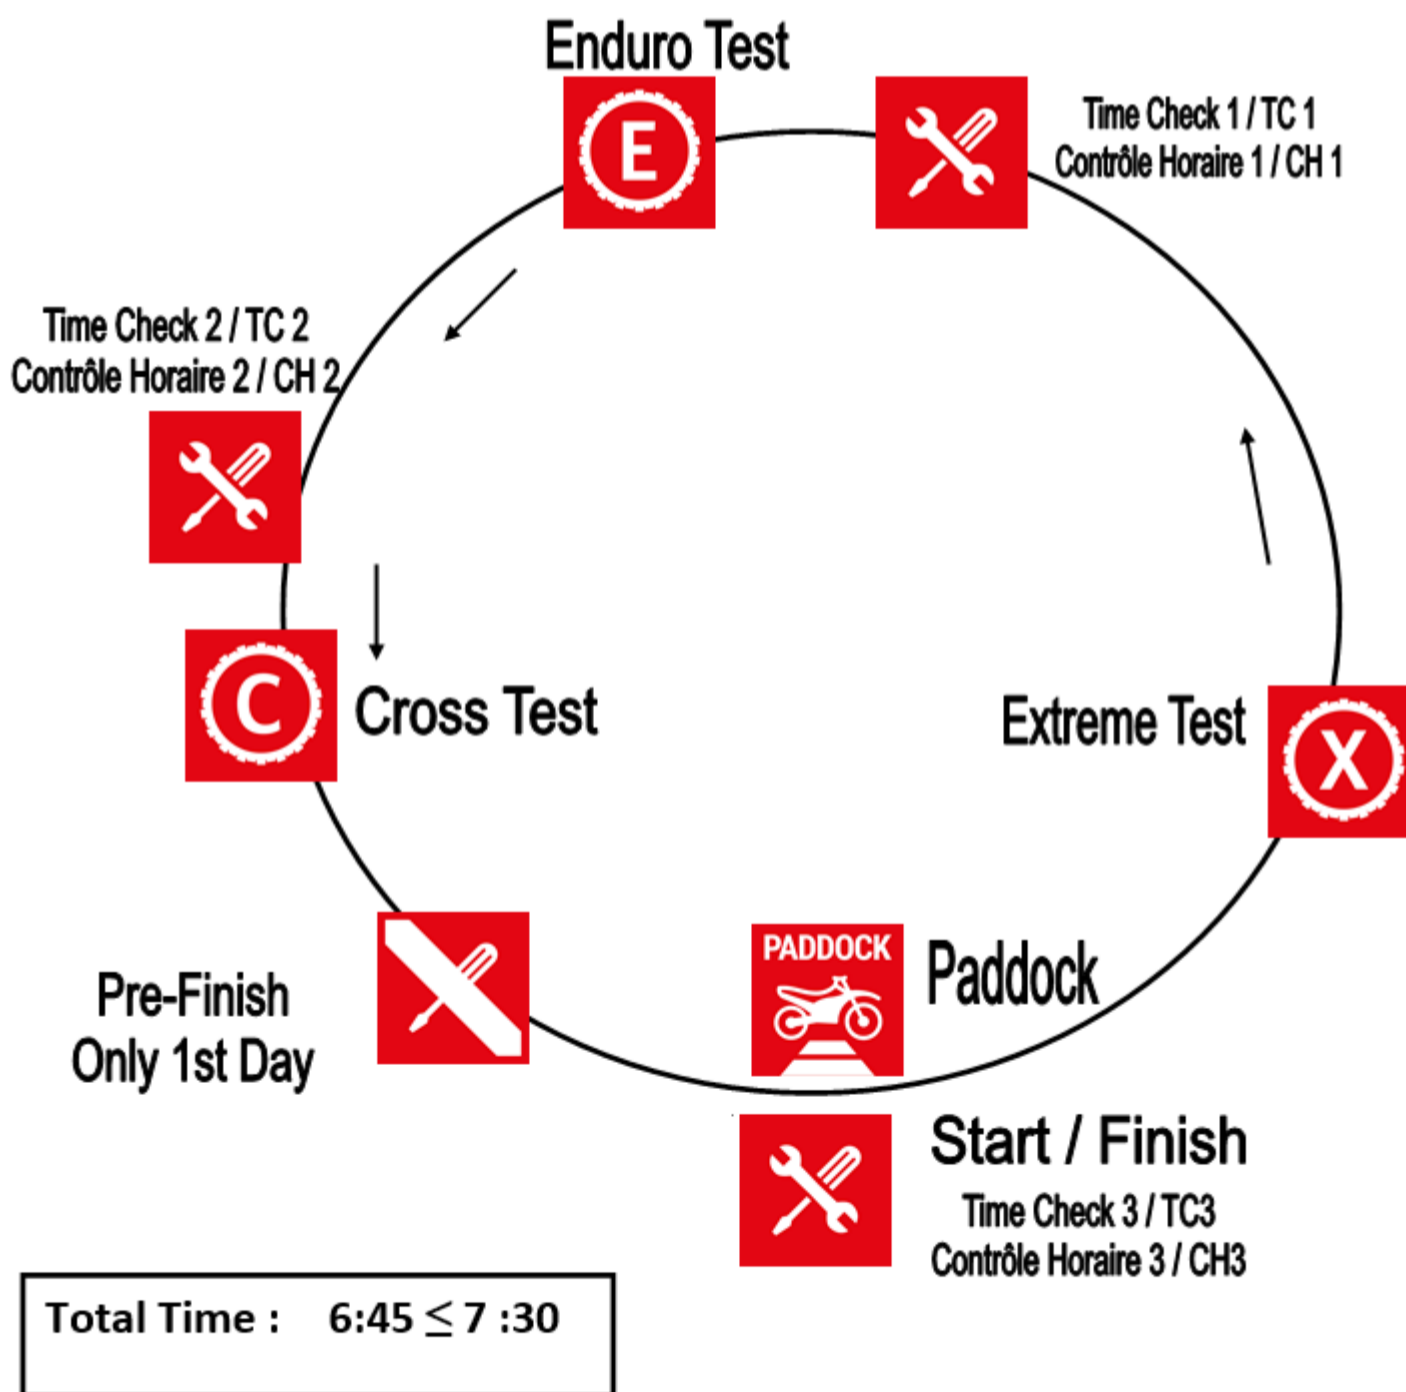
Enduro Test

E

Time Check 1 / TC 1
Contrôle Horaire 1 / CH 1

Time Check 2 / TC 2
Contrôle Horaire 2 / CH 2

C

Cross Test

Extreme Test

X

Pre-Finish
Only 1st Day

PADDOCK

Paddock

Start / Finish
Time Check 3 / TC3
Contrôle Horaire 3 / CH3

Total Time : 6:45 $\leq$ 7 :30